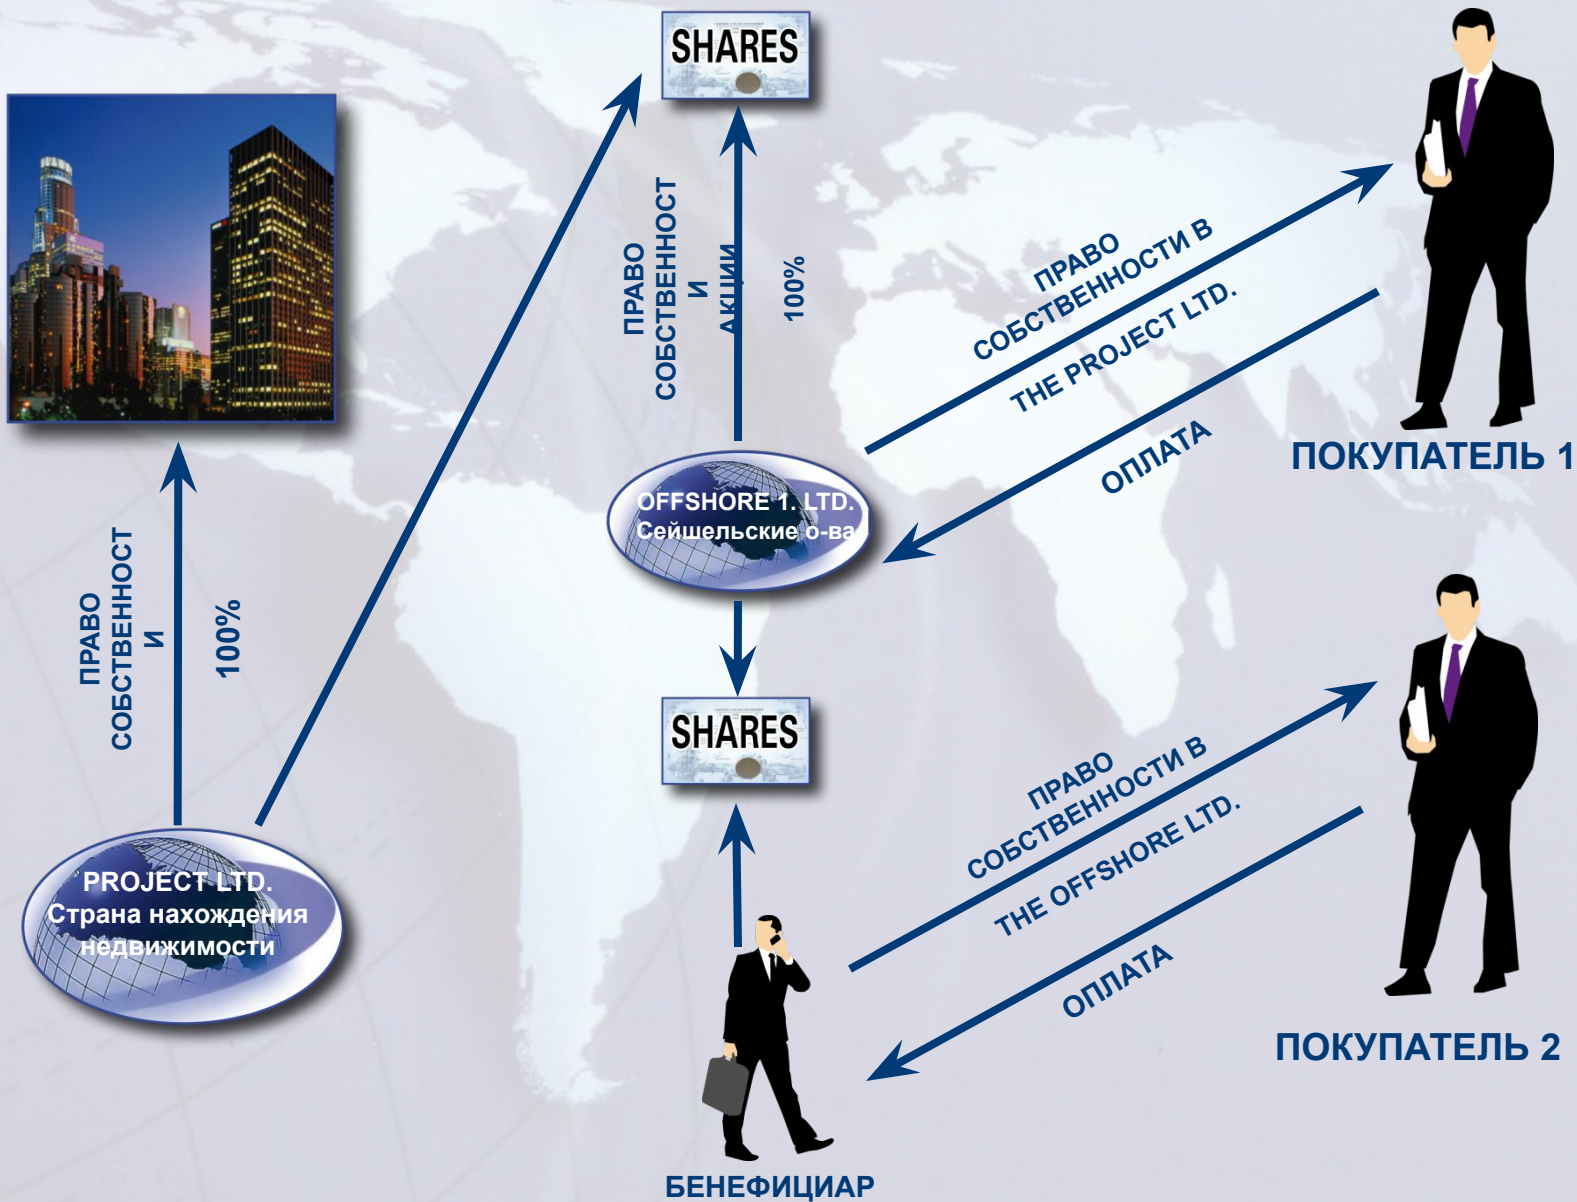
SHARES

ПРАВО СОБСТВЕННОСТ И АКЦИИ

100%

ПРАВО СОБСТВЕННОСТИ В THE PROJECT LTD.

ОПЛАТА

ПОКУПАТЕЛЬ 1

OFFSHORE 1. LTD.
Сейшельские о-ва

ПРАВО СОБСТВЕННОСТ И

100%

SHARES

ПРАВО СОБСТВЕННОСТИ В THE OFFSHORE LTD.

ОПЛАТА

ПОКУПАТЕЛЬ 2

PROJECT LTD.
Страна нахождения недвижимости

БЕНЕФИЦИАР